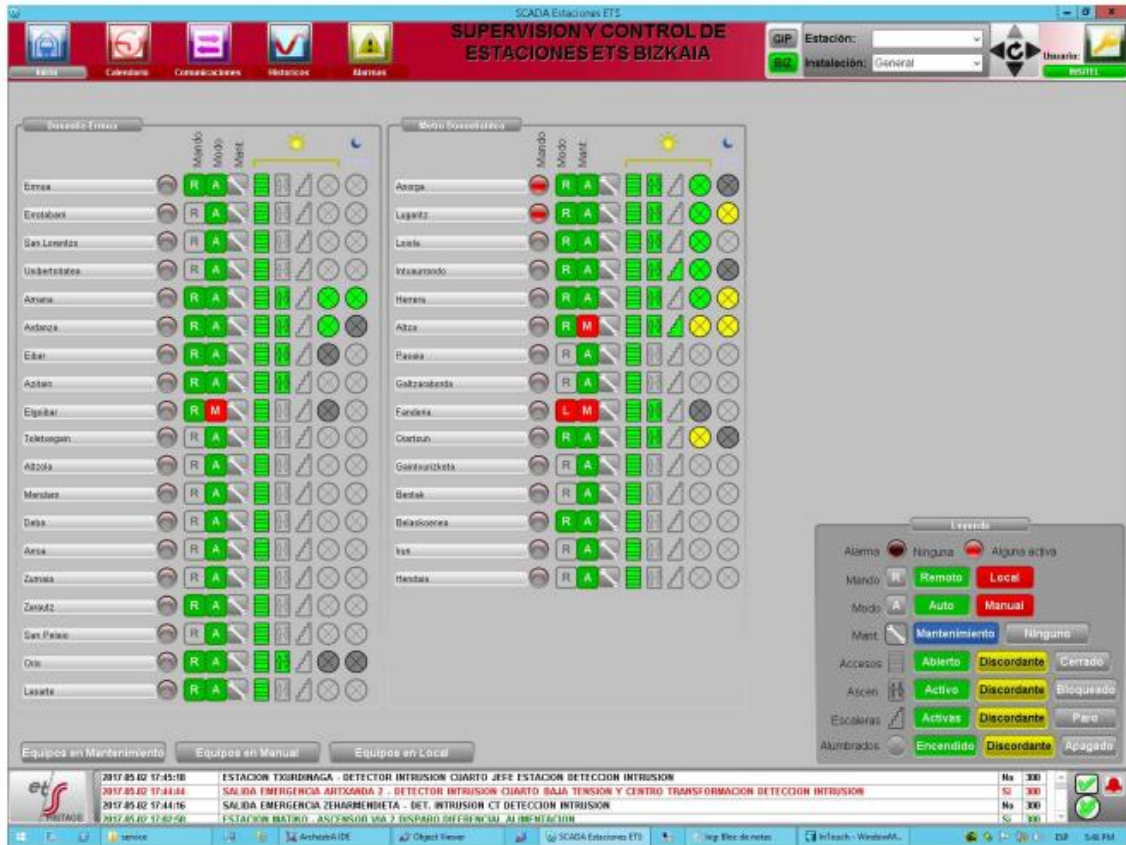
SCADA Estaciones ETS

Inicio Calendario Comunicaciones Historicos Alarmas

SUPERVISION Y CONTROL DE ESTACIONES ETS BIZKAIA

GIP Estación:
BIZ Instalación: General
Usuario:
INSITEL

Donostia-Ermua

Mando Modo Mant

Ermua R A
Eitzaburu R A
San Lorentzo R A
Unibertsitatea R A
Amaña R A
Ardantza R A
Eibar R A
Azitain R A
Elgoibar R M
Toletxegain R A
Altzola R A
Mendaro R A
Deba R A
Arroa R A
Zumaia R A
Zestoa R A
San Pelaio R A
Orio R A
Lasarte R A

Metro Donostialdea

Mando Modo Mant

Anoeta R A
Lugaritz R A
Loiola R A
Intxaurrondo R A
Herrera R A
Altza R M
Pasaia R A
Galtzaraborda R A
Fanderia L M
Oiartzun R A
Gaintxurizketa R A
Bentak R A
Belaskoenea R A
Irun R A
Hendaia R A

Leyenda
Alarma Ninguna Alguna activa
Mando R Remoto Local
Modo A Auto Manual
Mant. Mantenimiento Ninguno
Accesos Abierto Discordante Cerrado
Ascen. Activo Discordante Bloqueado
Escaleras Activas Discordante Paro
Alumbrados Encendido Discordante Apagado

Equipos en Mantenimiento Equipos en Manual Equipos en Local

| | | | |
|---|---|---|---|
| 2017.05.02 17:45:18 | ESTACION TXURDINAGA - DETECTOR INTRUSION CUARTO JEFE ESTACION DETECCION INTRUSION | No | 300 |
| 2017.05.02 17:44:44 | SALIDA EMERGENCIA ARTXANDA 2 - DETECTOR INTRUSION CUARTO BAJA TENSION Y CENTRO TRANSFORMACION DETECCION INTRUSION | Si | 300 |
| 2017.05.02 17:44:16 | SALIDA EMERGENCIA ZEHARMENDIETA - DET. INTRUSION CT DETECCION INTRUSION | No | 300 |
| 2017.05.02 17:02:50 | ESTACION MATIKO - ASCENSOR VIA 2 DISPARO DIFERENCIAL ALIMENTACION | Si | 300 |

service ArchestrA IDE Object Viewer SCADA Estaciones ETS Reg: Bloc de notas InTouch - WindowM... ESP 5:46 PM